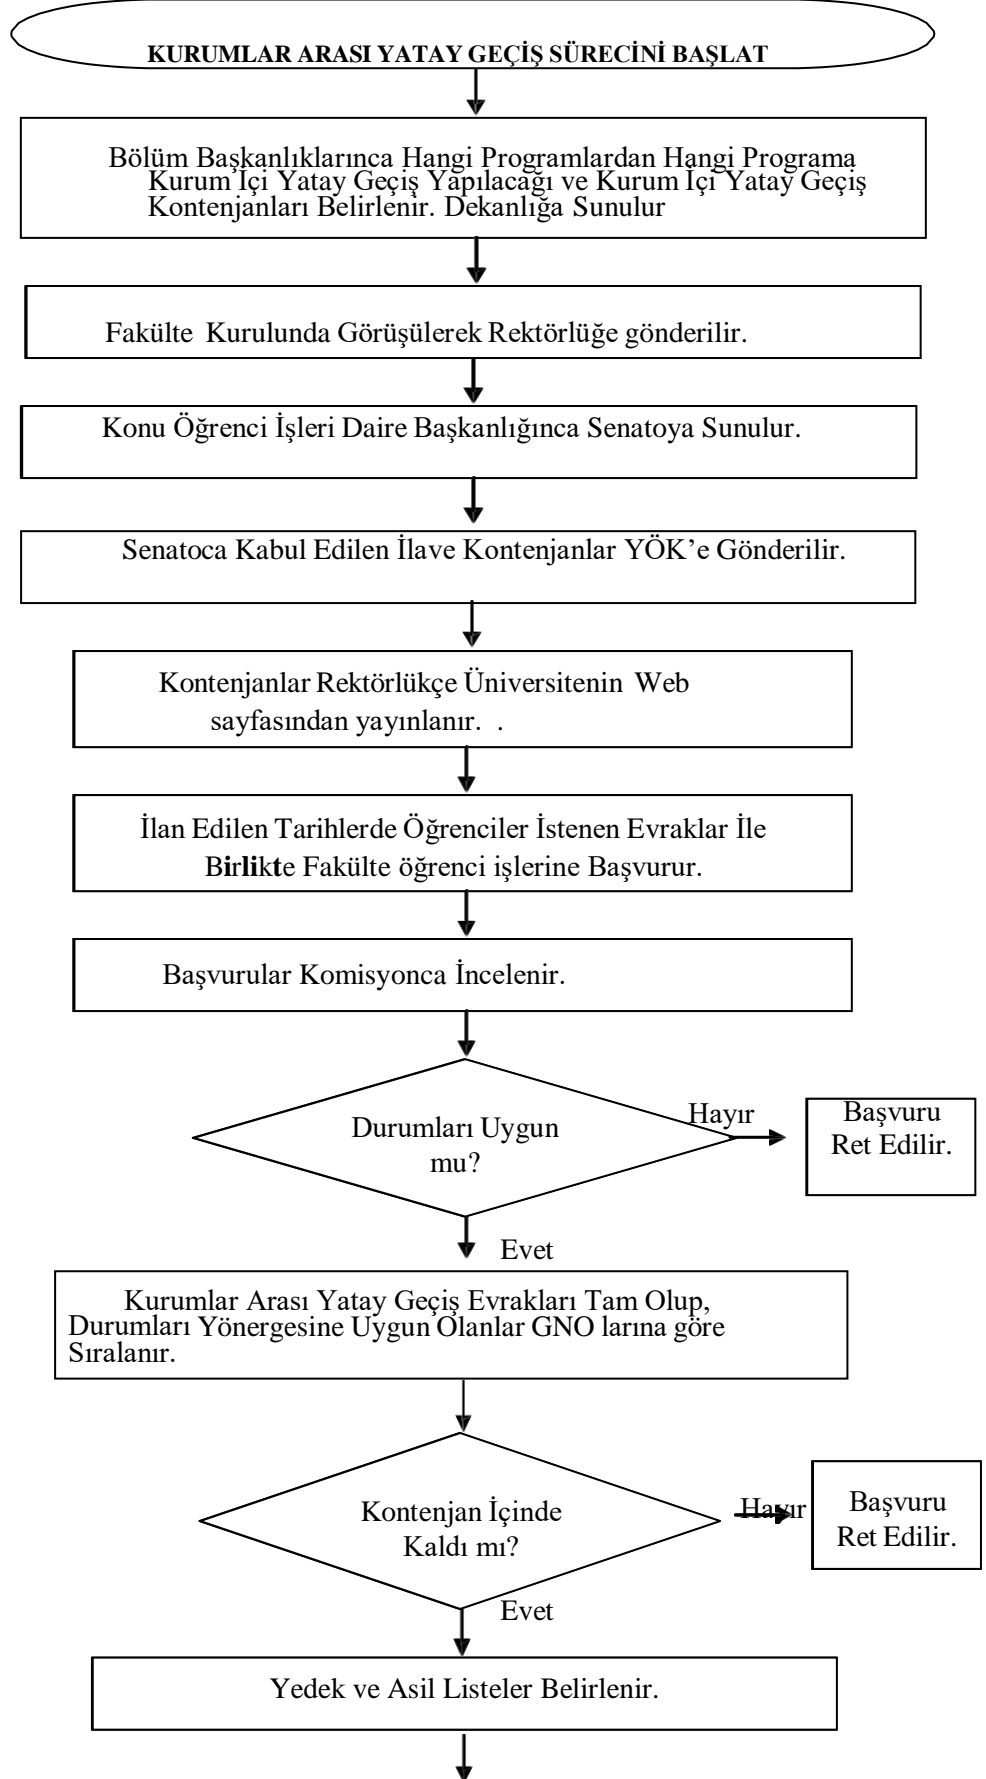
KURUMLAR ARASI YATAY GEÇİŞ SÜRECİNİ BAŞLAT

Bölüm Başkanlıklarınca Hangi Programlardan Hangi Programa Kurum İçi Yatay Geçiş Yapılacağı ve Kurum İçi Yatay Geçiş Kontenjanları Belirlenir. Dekanlığa Sunulur

Fakülte Kurulunda Görüşülerek Rektörlüğe gönderilir.

Konu Öğrenci İşleri Daire Başkanlığınca Senatoya Sunulur.

Senatoca Kabul Edilen İlave Kontenjanlar YÖK'e Gönderilir.

Kontenjanlar Rektörlükçe Üniversitenin Web sayfasından yayınlanır. .

İlan Edilen Tarihlerde Öğrenciler İstenen Evraklar İle Birlikte Fakülte öğrenci işlerine Başvurur.

Başvurular Komisyonca İncelenir.

Durumları Uygun mu?

Hayır

Başvuru Ret Edilir.

Evet

Kurumlar Arası Yatay Geçiş Evrakları Tam Olup, Durumları Yönergesine Uygun Olanlar GNO larına göre Sıralanır.

Kontenjan İçinde Kaldı mı?

Hayır

Başvuru Ret Edilir.

Evet

Yedek ve Asil Listeler Belirlenir.